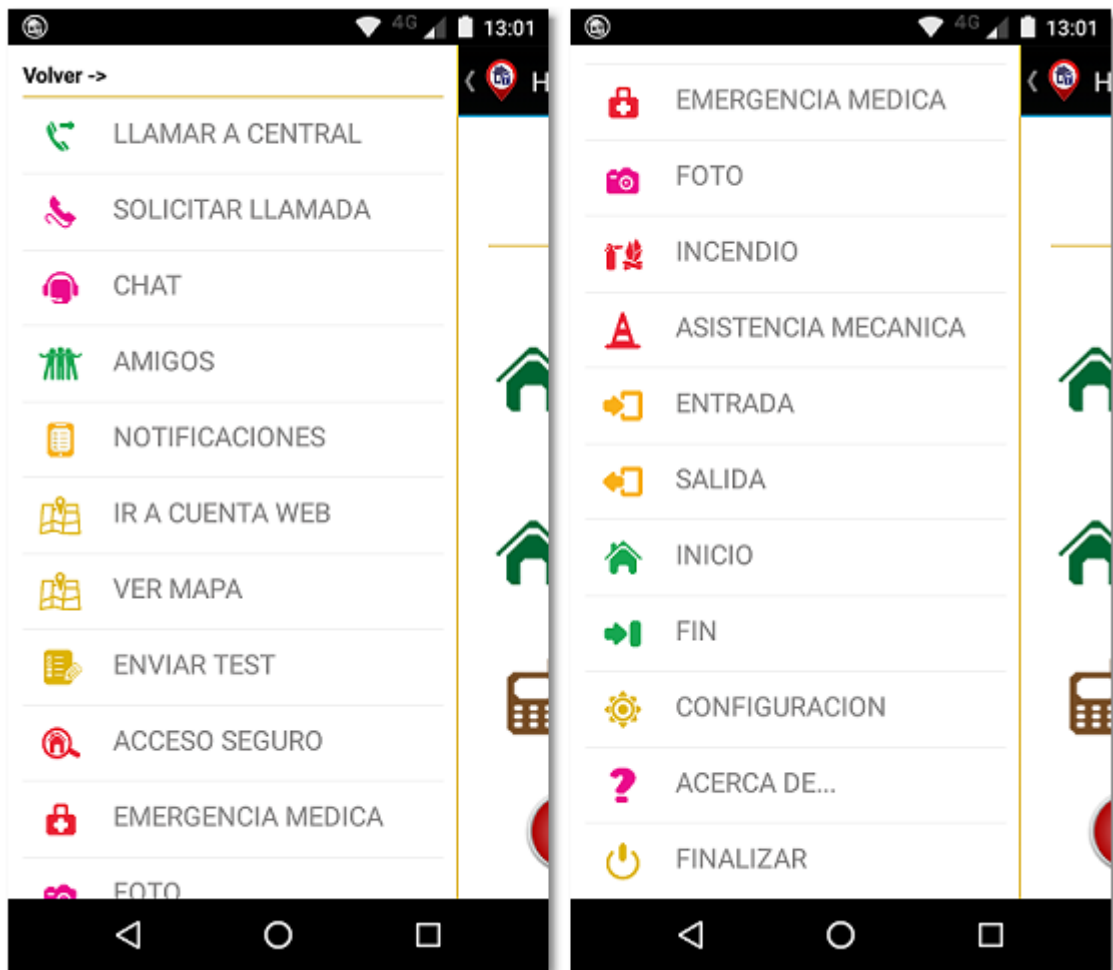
4G 13:01

Volver ->

H

LLAMAR A CENTRAL

SOLICITAR LLAMADA

CHAT

AMIGOS

NOTIFICACIONES

IR A CUENTA WEB

VER MAPA

ENVIAR TEST

ACCESO SEGURO

EMERGENCIA MEDICA

FOTO

4G 13:01

H

EMERGENCIA MEDICA

FOTO

INCENDIO

ASISTENCIA MECANICA

ENTRADA

SALIDA

INICIO

FIN

CONFIGURACION

ACERCA DE...

FINALIZAR